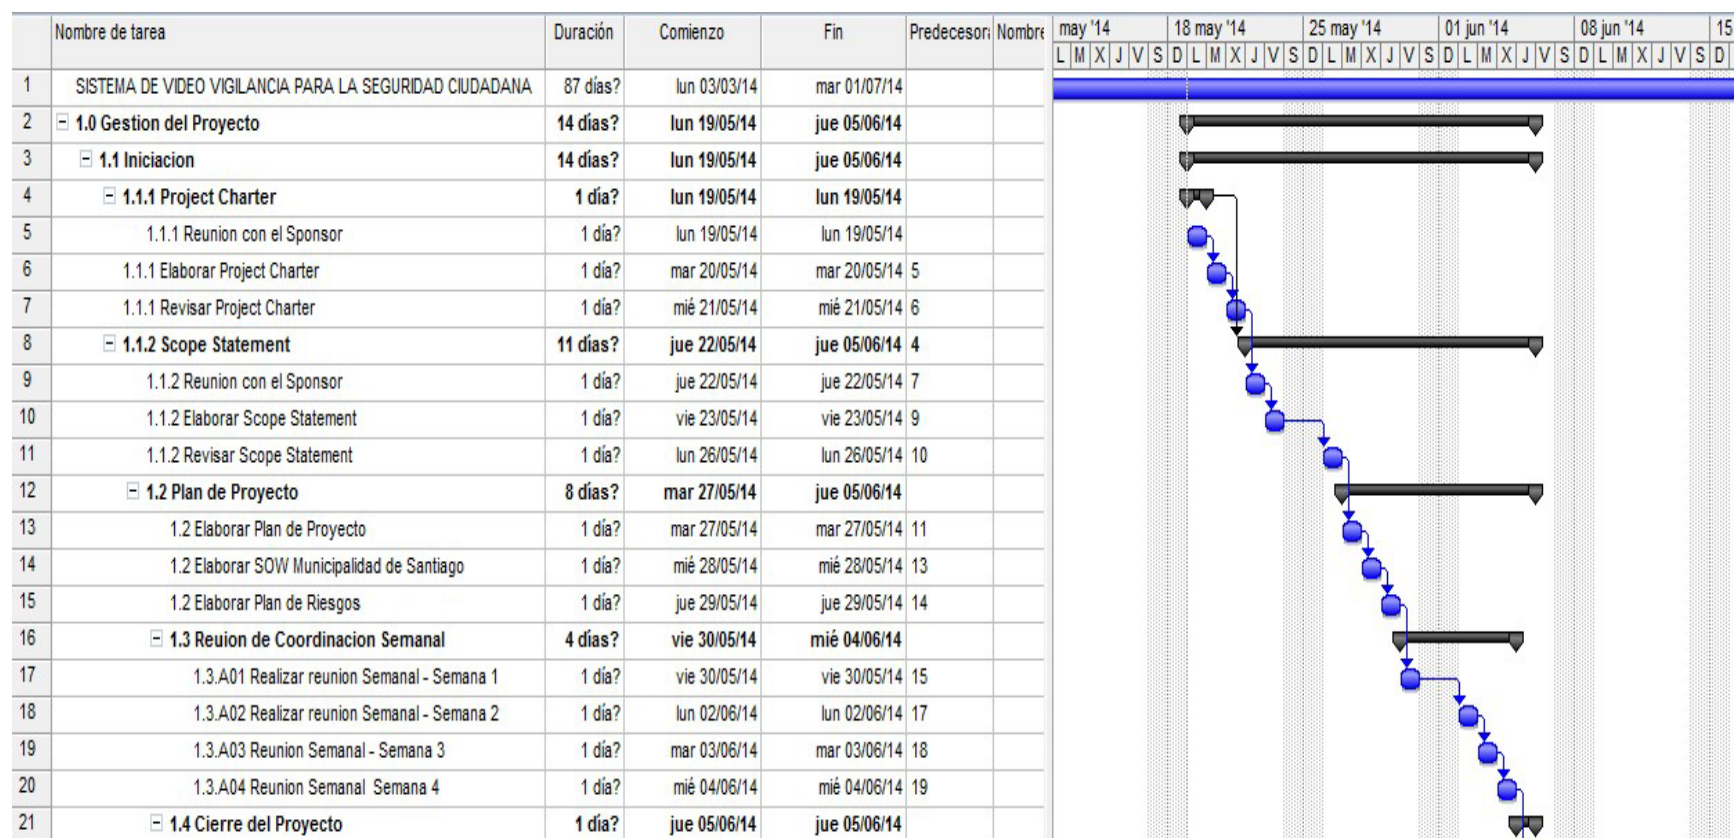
| | Nombre de tarea | Duración | Comienzo | Fin | Predecesor | Nombre |
|---|---|---|---|---|---|---|
| 1 | SISTEMA DE VIDEO VIGILANCIA PARA LA SEGURIDAD CIUDADANA | 87 días? | lun 03/03/14 | mar 01/07/14 | | |
| 2 | 1.0 Gestion del Proyecto | 14 días? | lun 19/05/14 | jue 05/06/14 | | |
| 3 | 1.1 Iniciacion | 14 días? | lun 19/05/14 | jue 05/06/14 | | |
| 4 | 1.1.1 Project Charter | 1 día? | lun 19/05/14 | lun 19/05/14 | | |
| 5 | 1.1.1 Reunion con el Sponsor | 1 día? | lun 19/05/14 | lun 19/05/14 | | |
| 6 | 1.1.1 Elaborar Project Charter | 1 día? | mar 20/05/14 | mar 20/05/14 | 5 | |
| 7 | 1.1.1 Revisar Project Charter | 1 día? | mié 21/05/14 | mié 21/05/14 | 6 | |
| 8 | 1.1.2 Scope Statement | 11 días? | jue 22/05/14 | jue 05/06/14 | 4 | |
| 9 | 1.1.2 Reunion con el Sponsor | 1 día? | jue 22/05/14 | jue 22/05/14 | 7 | |
| 10 | 1.1.2 Elaborar Scope Statement | 1 día? | vie 23/05/14 | vie 23/05/14 | 9 | |
| 11 | 1.1.2 Revisar Scope Statement | 1 día? | lun 26/05/14 | lun 26/05/14 | 10 | |
| 12 | 1.2 Plan de Proyecto | 8 días? | mar 27/05/14 | jue 05/06/14 | | |
| 13 | 1.2 Elaborar Plan de Proyecto | 1 día? | mar 27/05/14 | mar 27/05/14 | 11 | |
| 14 | 1.2 Elaborar SOW Municipalidad de Santiago | 1 día? | mié 28/05/14 | mié 28/05/14 | 13 | |
| 15 | 1.2 Elaborar Plan de Riesgos | 1 día? | jue 29/05/14 | jue 29/05/14 | 14 | |
| 16 | 1.3 Reuion de Coordinacion Semanal | 4 días? | vie 30/05/14 | mié 04/06/14 | | |
| 17 | 1.3.A01 Realizar reunion Semanal - Semana 1 | 1 día? | vie 30/05/14 | vie 30/05/14 | 15 | |
| 18 | 1.3.A02 Realizar reunion Semanal - Semana 2 | 1 día? | lun 02/06/14 | lun 02/06/14 | 17 | |
| 19 | 1.3.A03 Reunion Semanal - Semana 3 | 1 día? | mar 03/06/14 | mar 03/06/14 | 18 | |
| 20 | 1.3.A04 Reunion Semanal Semana 4 | 1 día? | mié 04/06/14 | mié 04/06/14 | 19 | |
| 21 | 1.4 Cierre del Proyecto | 1 día? | jue 05/06/14 | jue 05/06/14 | | |

may '14 | 18 may '14 | 25 may '14 | 01 jun '14 | 08 jun '14 | 15
L M X J V S D L M X J V S D L M X J V S D L M X J V S D L M X J V S D